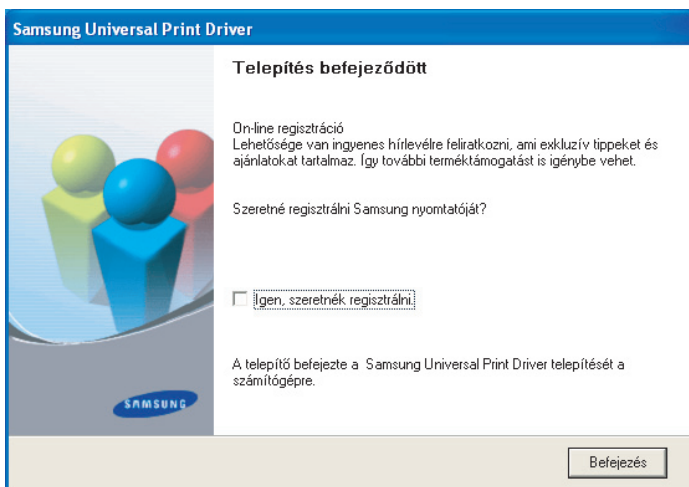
Samsung Universal Print Driver

Telepítés befejeződött

On-line regisztráció
Lehetősége van ingyenes hírlevélre feliratkozni, ami exkluzív tippeket és ajánlatokat tartalmaz. Így további terméktámogatást is igénybe vehet.

Szeretné regisztrálni Samsung nyomtatóját?

Igen, szeretnék regisztrálni.

A telepítő befejezte a Samsung Universal Print Driver telepítését a számítógépre.

SAMSUNG

Befejezés